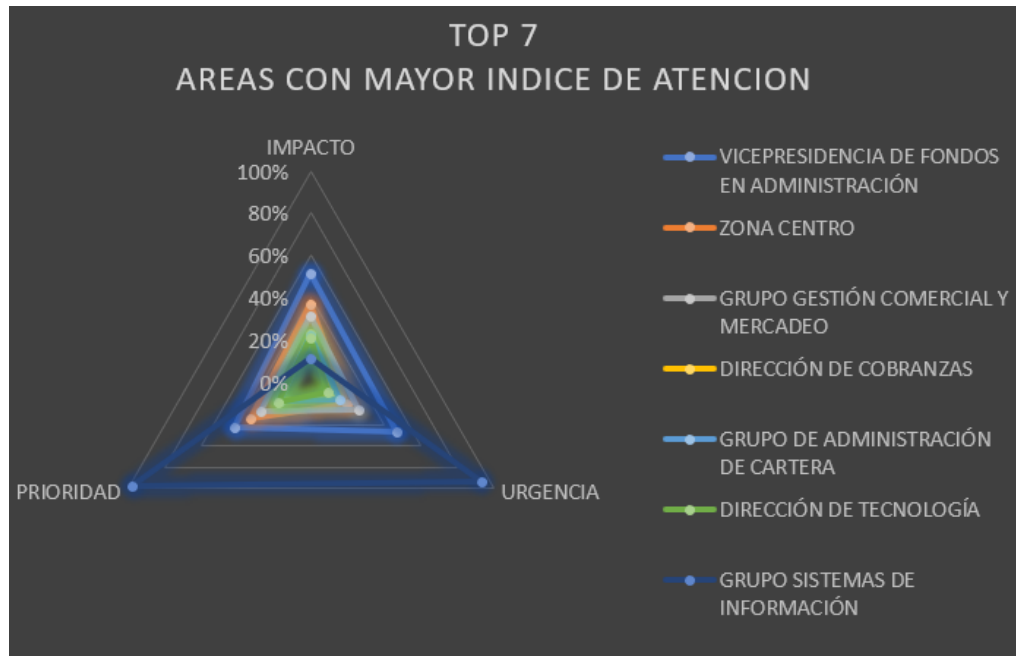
TOP 7
AREAS CON MAYOR INDICE DE ATENCION

IMPACTO
100%
80%
60%
40%
20%
0%
PRIORIDAD
URGENCIA

VICEPRESIDENCIA DE FONDOS EN ADMINISTRACIÓN
ZONA CENTRO
GRUPO GESTIÓN COMERCIAL Y MERCADEO
DIRECCIÓN DE COBRANZAS
GRUPO DE ADMINISTRACIÓN DE CARTERA
DIRECCIÓN DE TECNOLOGÍA
GRUPO SISTEMAS DE INFORMACIÓN